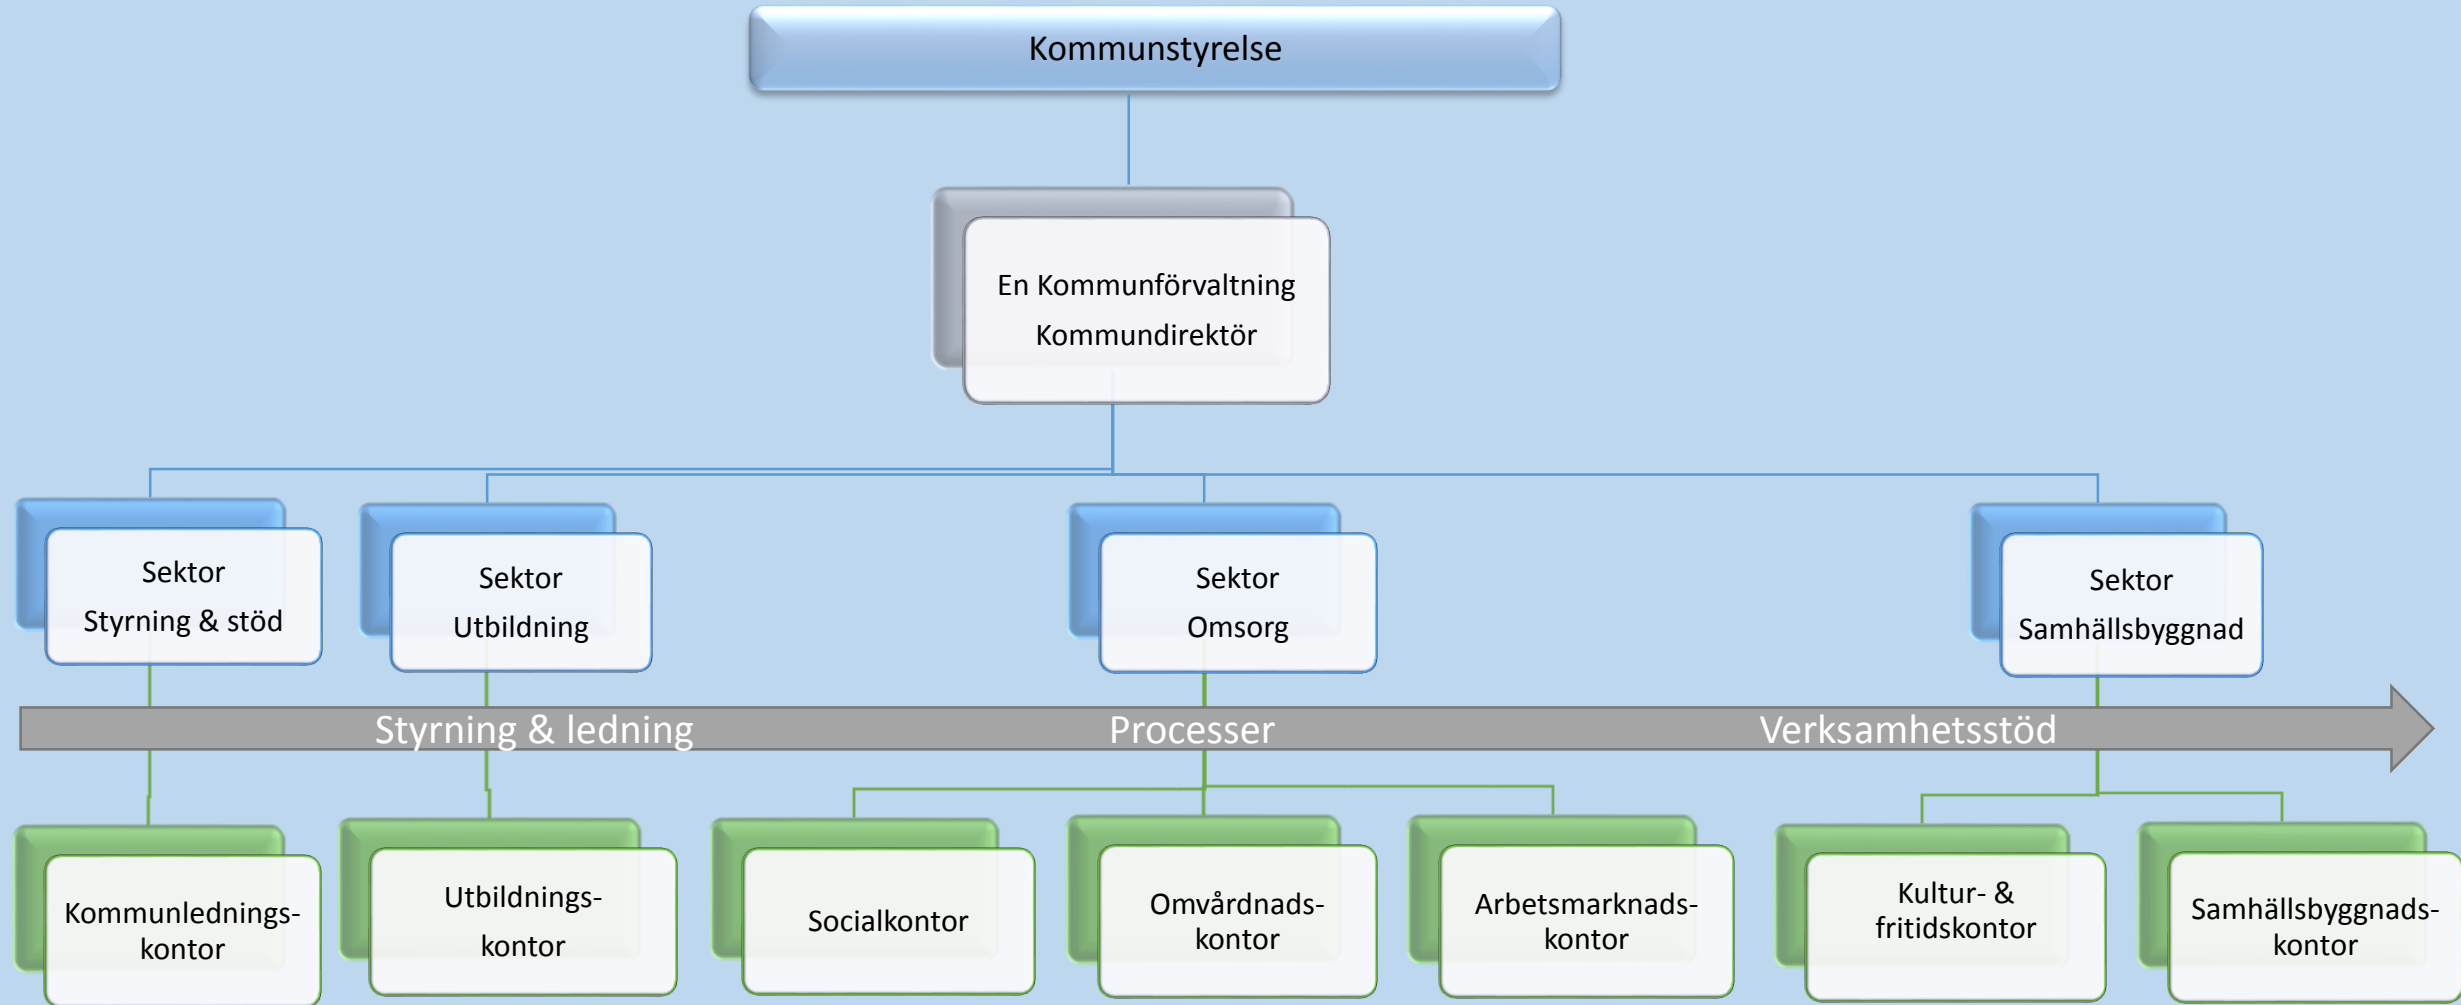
Kommunstyrelse

En Kommunförvaltning
Kommundirektör

Sektor
Styrning & stöd

Sektor
Utbildning

Sektor
Omsorg

Sektor
Samhällsbyggnad

Styrning & ledning

Processer

Verksamhetsstöd

Kommunledningskontor

Utbildningskontor

Socialkontor

Omvårdnadskontor

Arbetsmarknadskontor

Kultur- & fritidskontor

Samhällsbyggnadskontor